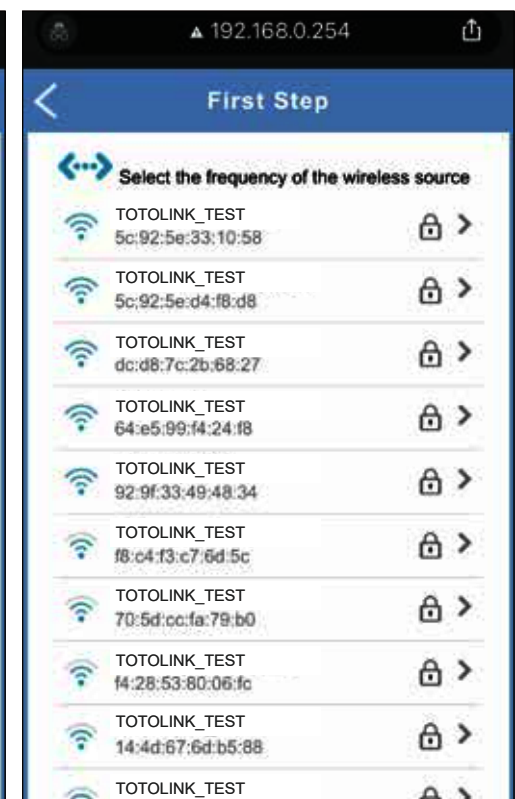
192.168.0.254

First Step

Select the frequency of the wireless source

TOTOLINK_TEST
5c:92:5e:33:10:58

TOTOLINK_TEST
5c:92:5e:d4:f8:d8

TOTOLINK_TEST
dc:d8:7c:2b:68:27

TOTOLINK_TEST
64:e5:99:f4:24:f8

TOTOLINK_TEST
92:9f:33:49:48:34

TOTOLINK_TEST
f8:c4:f3:c7:6d:5c

TOTOLINK_TEST
70:5d:cc:fa:79:b0

TOTOLINK_TEST
f4:28:53:80:06:fc

TOTOLINK_TEST
14:4d:67:6d:b5:88

TOTOLINK_TEST